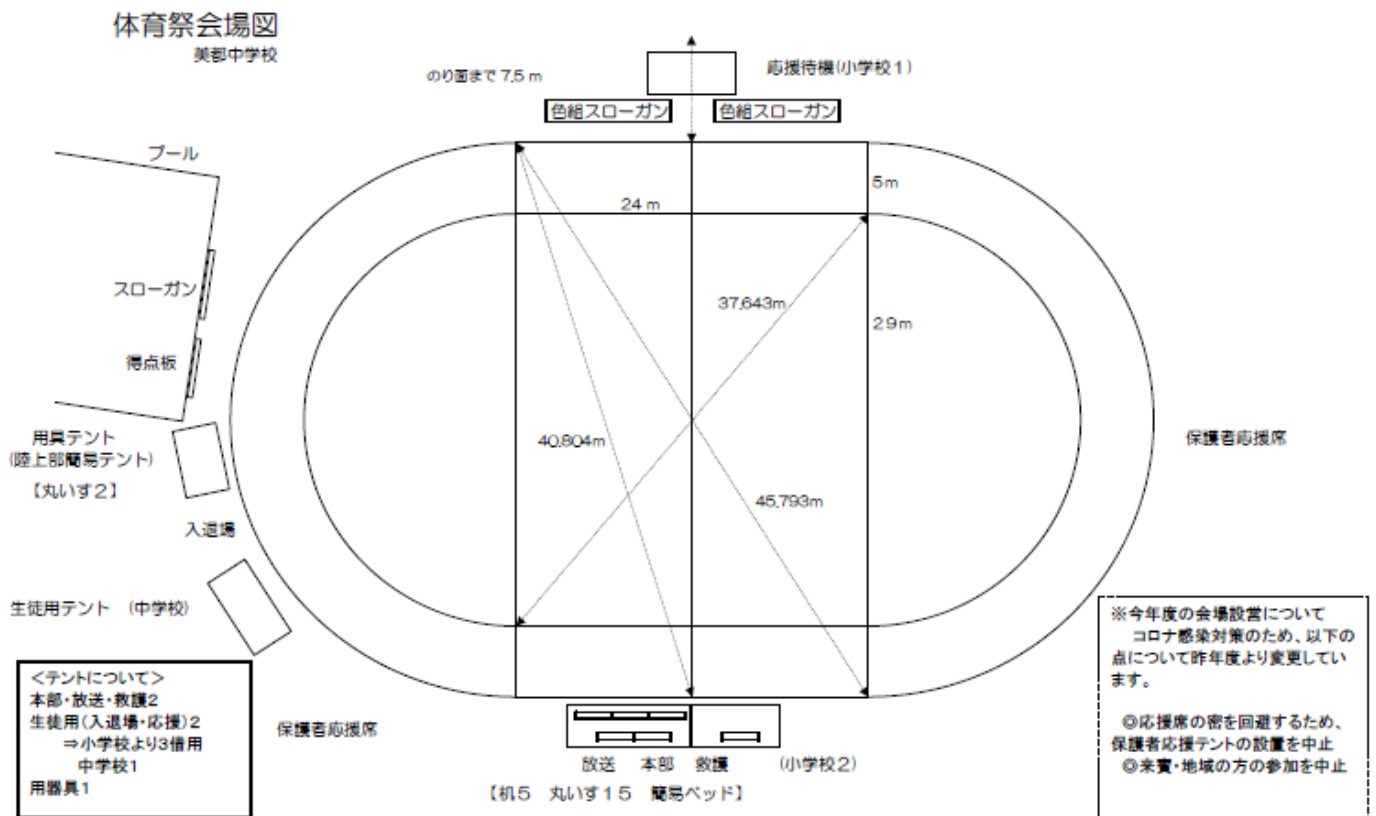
体育祭会場図
美都中学校

のり面まで 7.5 m

応援待機(小学校1)

色組スローガン

色組スローガン

プール

5m

24 m

スローガン

37.643m

29m

得点板

用具テント
(陸上部簡易テント)
【丸いす2】

40.804m

保護者応援席

45.793m

入退場

生徒用テント (中学校)

※今年度の会場設営について
コロナ感染対策のため、以下の点について昨年度より変更しています。

◎応援席の密を回避するため、保護者応援テントの設置を中止
◎来賓・地域の方の参加を中止

<テントについて>
本部・放送・救護2
生徒用(入退場・応援)2
⇒小学校より3借用
中学校1
用器具1

保護者応援席

放送 本部 救護

(小学校2)

【机5 丸いす15 簡易ベッド】